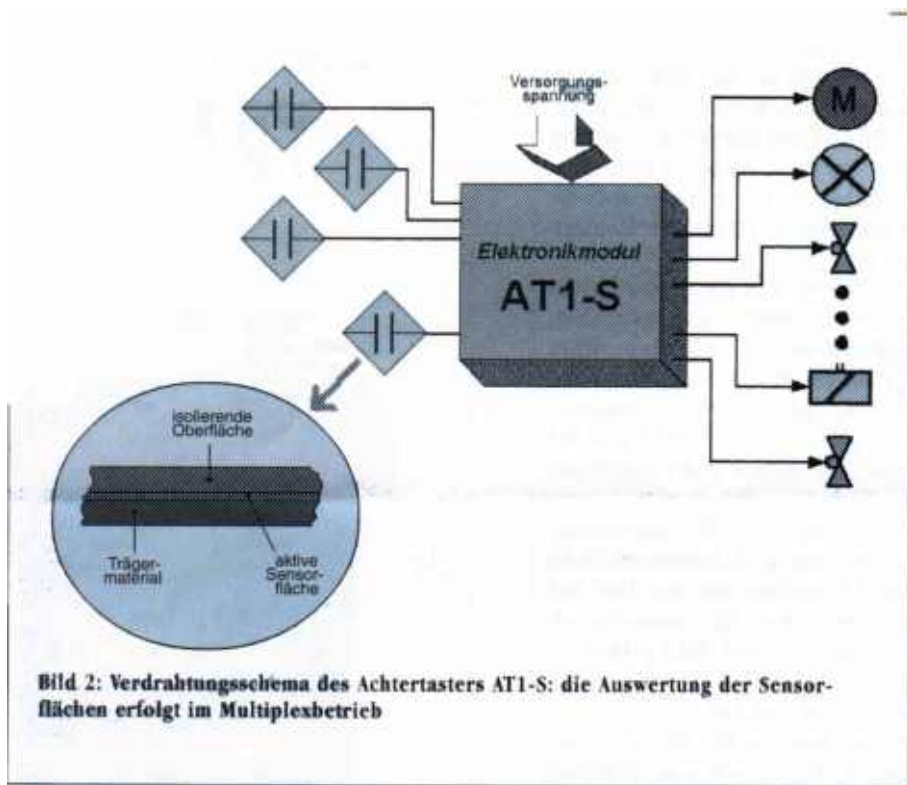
Versorgungsspannung

Elektronikmodul

AT1-S

M

isolierende Oberfläche

Trägermaterial

aktive Sensorfläche

Bild 2: Verdrahtungsschema des Achtertasters AT1-S: die Auswertung der Sensorflächen erfolgt im Multiplexbetrieb